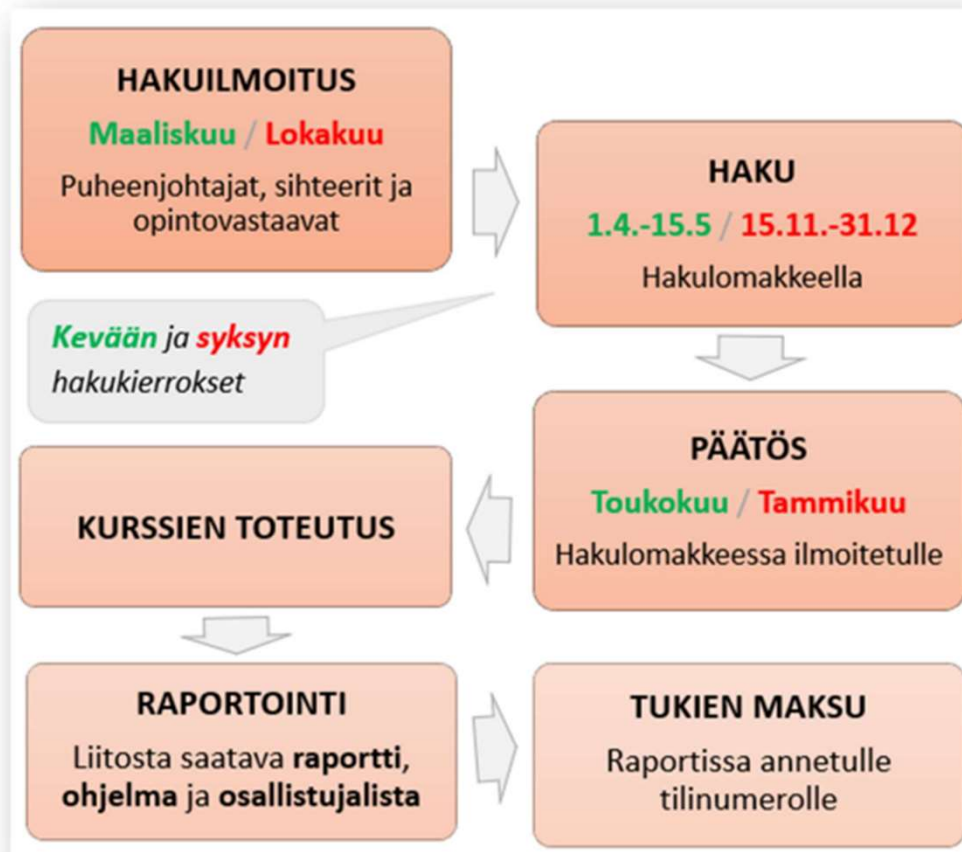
HAKUILMOITUS
Maaliskuu / Lokakuu
Puheenjohtajat, sihteerit ja opintovastaavat

HAKU
1.4.-15.5 / 15.11.-31.12
Hakulomakkeella

Kevään ja syksyn hakukierrokset

PÄÄTÖS
Toukokuu / Tammikuu
Hakulomakkeessa ilmoitetulle

KURSSIEN TOTEUTUS

RAPORTOINTI
Liitosta saatava raportti, ohjelma ja osallistujalista

TUKIEN MAKSU
Raportissa annetulle tilinumerolle